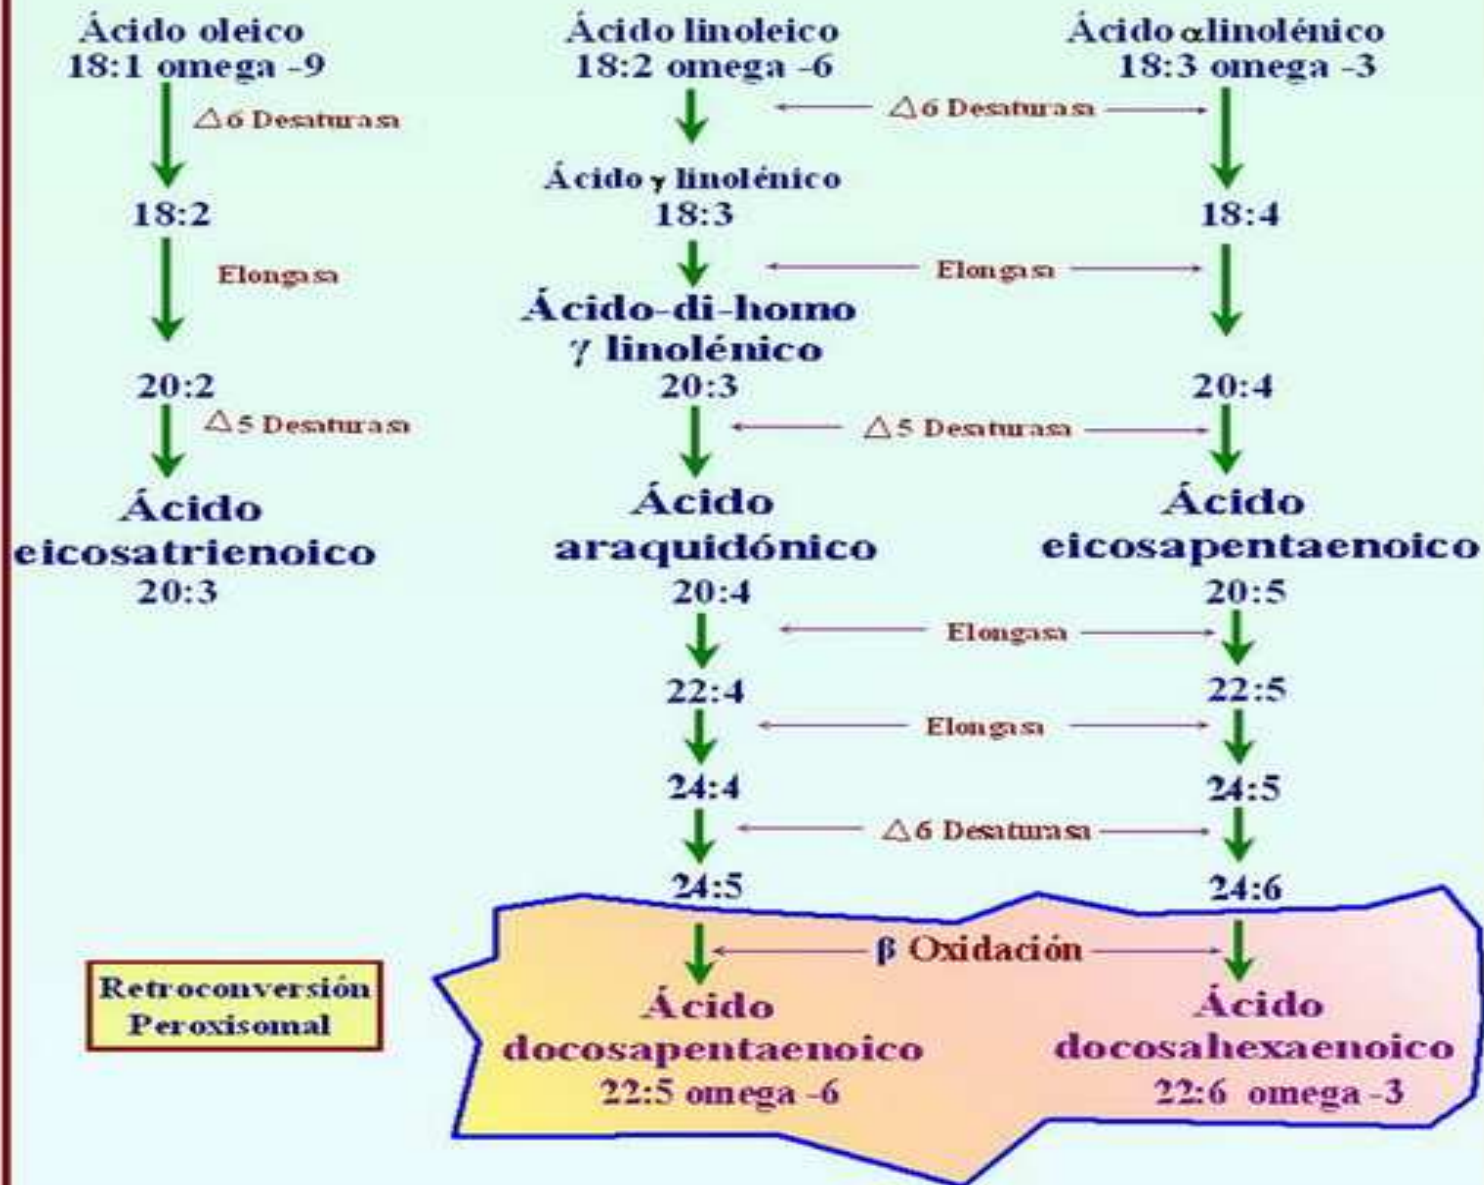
Ácido oleico
18:1 omega -9

Ácido linoleico
18:2 omega -6

Ácido α linolénico
18:3 omega -3

△6 Desaturasa

△6 Desaturasa

18:2

Ácido γ linolénico
18:3

18:4

Elongasa

Elongasa

Ácido-di-homo γ linolénico
20:3

20:2

20:4

△5 Desaturasa

△5 Desaturasa

Ácido eicosatrienoico
20:3

Ácido araquidónico
20:4

Ácido eicosapentaenoico
20:5

Elongasa

22:4

22:5

Elongasa

24:4

24:5

△6 Desaturasa

24:5

24:6

β Oxidación

Retroconversión Peroxisomal

Ácido docosapentaenoico
22:5 omega -6

Ácido docosahexaenoico
22:6 omega -3